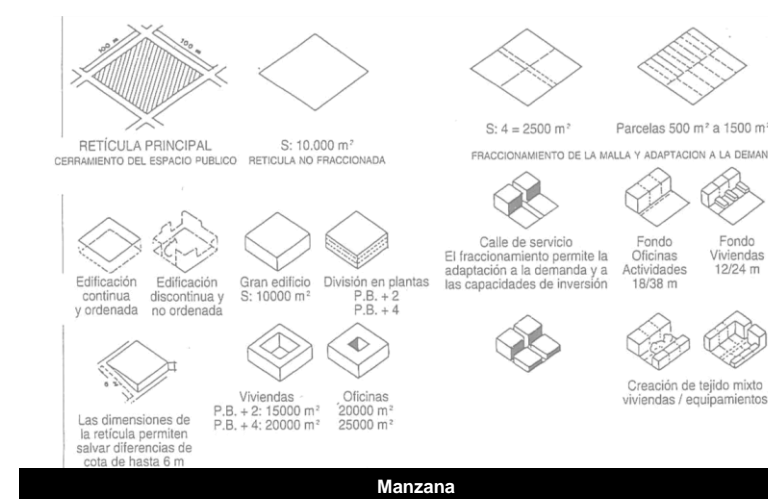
100 m

100 m

RETÍCULA PRINCIPAL
CERRAMIENTO DEL ESPACIO PUBLICO

S: 10.000 m²
RETICULA NO FRACCIONADA

S: 4 = 2500 m²

Parcelas 500 m² a 1500 m²

FRACCIONAMIENTO DE LA MALLA Y ADAPTACION A LA DEMAN

Edificación continua y ordenada

Edificación discontinua y no ordenada

Gran edificio S: 10000 m²

División en plantas P.B. + 2 P.B. + 4

Calle de servicio
El fraccionamiento permite la adaptación a la demanda y a las capacidades de inversión

Fondo Oficinas Actividades 18/38 m

Fondo Viviendas 12/24 m

6 m

Las dimensiones de la retícula permiten salvar diferencias de cota de hasta 6 m

Viviendas
P.B. + 2: 15000 m²
P.B. + 4: 20000 m²

Oficinas
20000 m²
25000 m²

Creación de tejido mixto viviendas / equipamientos

Manzana